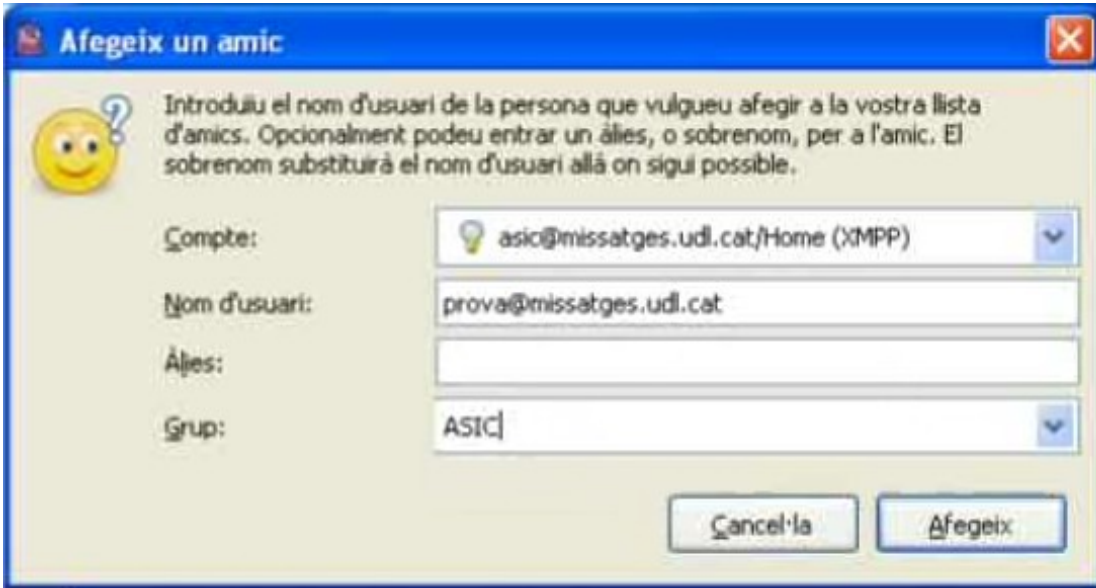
Afegeix un amic

Introduïu el nom d'usuari de la persona que vulgueu afegir a la vostra llista d'amics. Opcionalment podeu entrar un àlies, o sobrenom, per a l'amic. El sobrenom substituirà el nom d'usuari allà on sigui possible.

Compte: asic@missatges.udl.cat/Home (XMPP)

Nom d'usuari: prova@missatges.udl.cat

Àlies:

Grup: ASIC

Cancel·la

Afegeix